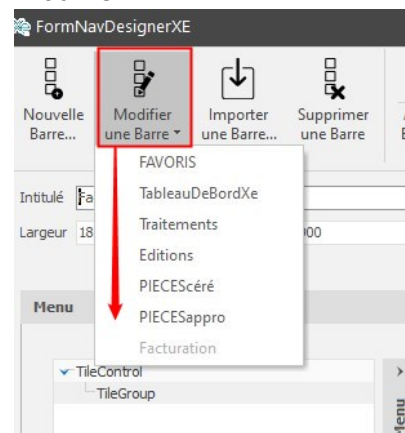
FormNavDesignerXE

Nouvelle Barre...

Modifier une Barre

Importer une Barre...

Supprimer une Barre

FAVORIS
TableauDeBordXe
Traitements
Editions
PIECEScéré
PIECESappro
Facturation

Intitulé Fa

Largeur 18

00

Menu

TileControl
TileGroup

Menu